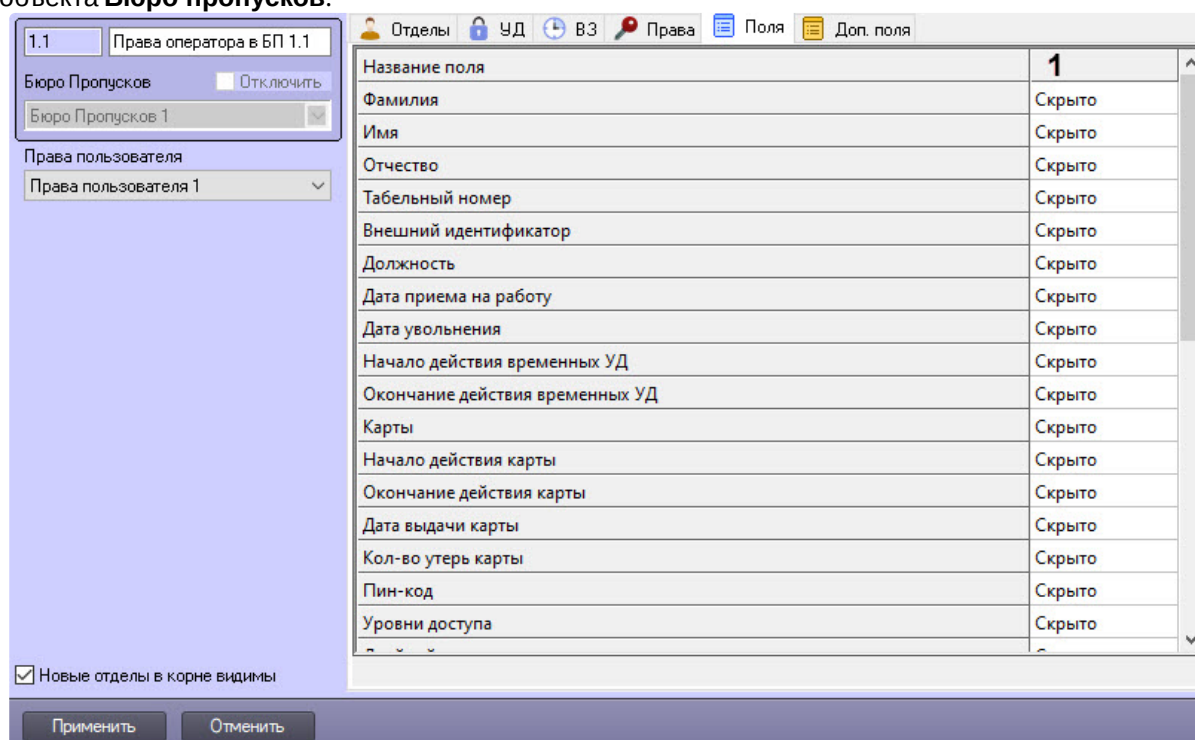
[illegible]бъекта **Бюро пропусков**.

1.1 | Права оператора в БП 1.1

Бюро Пропусков
Отключить
Бюро Пропусков 1

Права пользователя
Права пользователя 1

Отделы | УД | ВЗ | Права | Поля | Доп. поля

| Название поля | 1 |
|---|---|
| Фамилия | Скрыто |
| Имя | Скрыто |
| Отчество | Скрыто |
| Табельный номер | Скрыто |
| Внешний идентификатор | Скрыто |
| Должность | Скрыто |
| Дата приема на работу | Скрыто |
| Дата увольнения | Скрыто |
| Начало действия временных УД | Скрыто |
| Окончание действия временных УД | Скрыто |
| Карты | Скрыто |
| Начало действия карты | Скрыто |
| Окончание действия карты | Скрыто |
| Дата выдачи карты | Скрыто |
| Кол-во утерь карты | Скрыто |
| Пин-код | Скрыто |
| Уровни доступа | Скрыто |
| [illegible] | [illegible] |

Новые отделы в корне видимы

Применить
Отменить